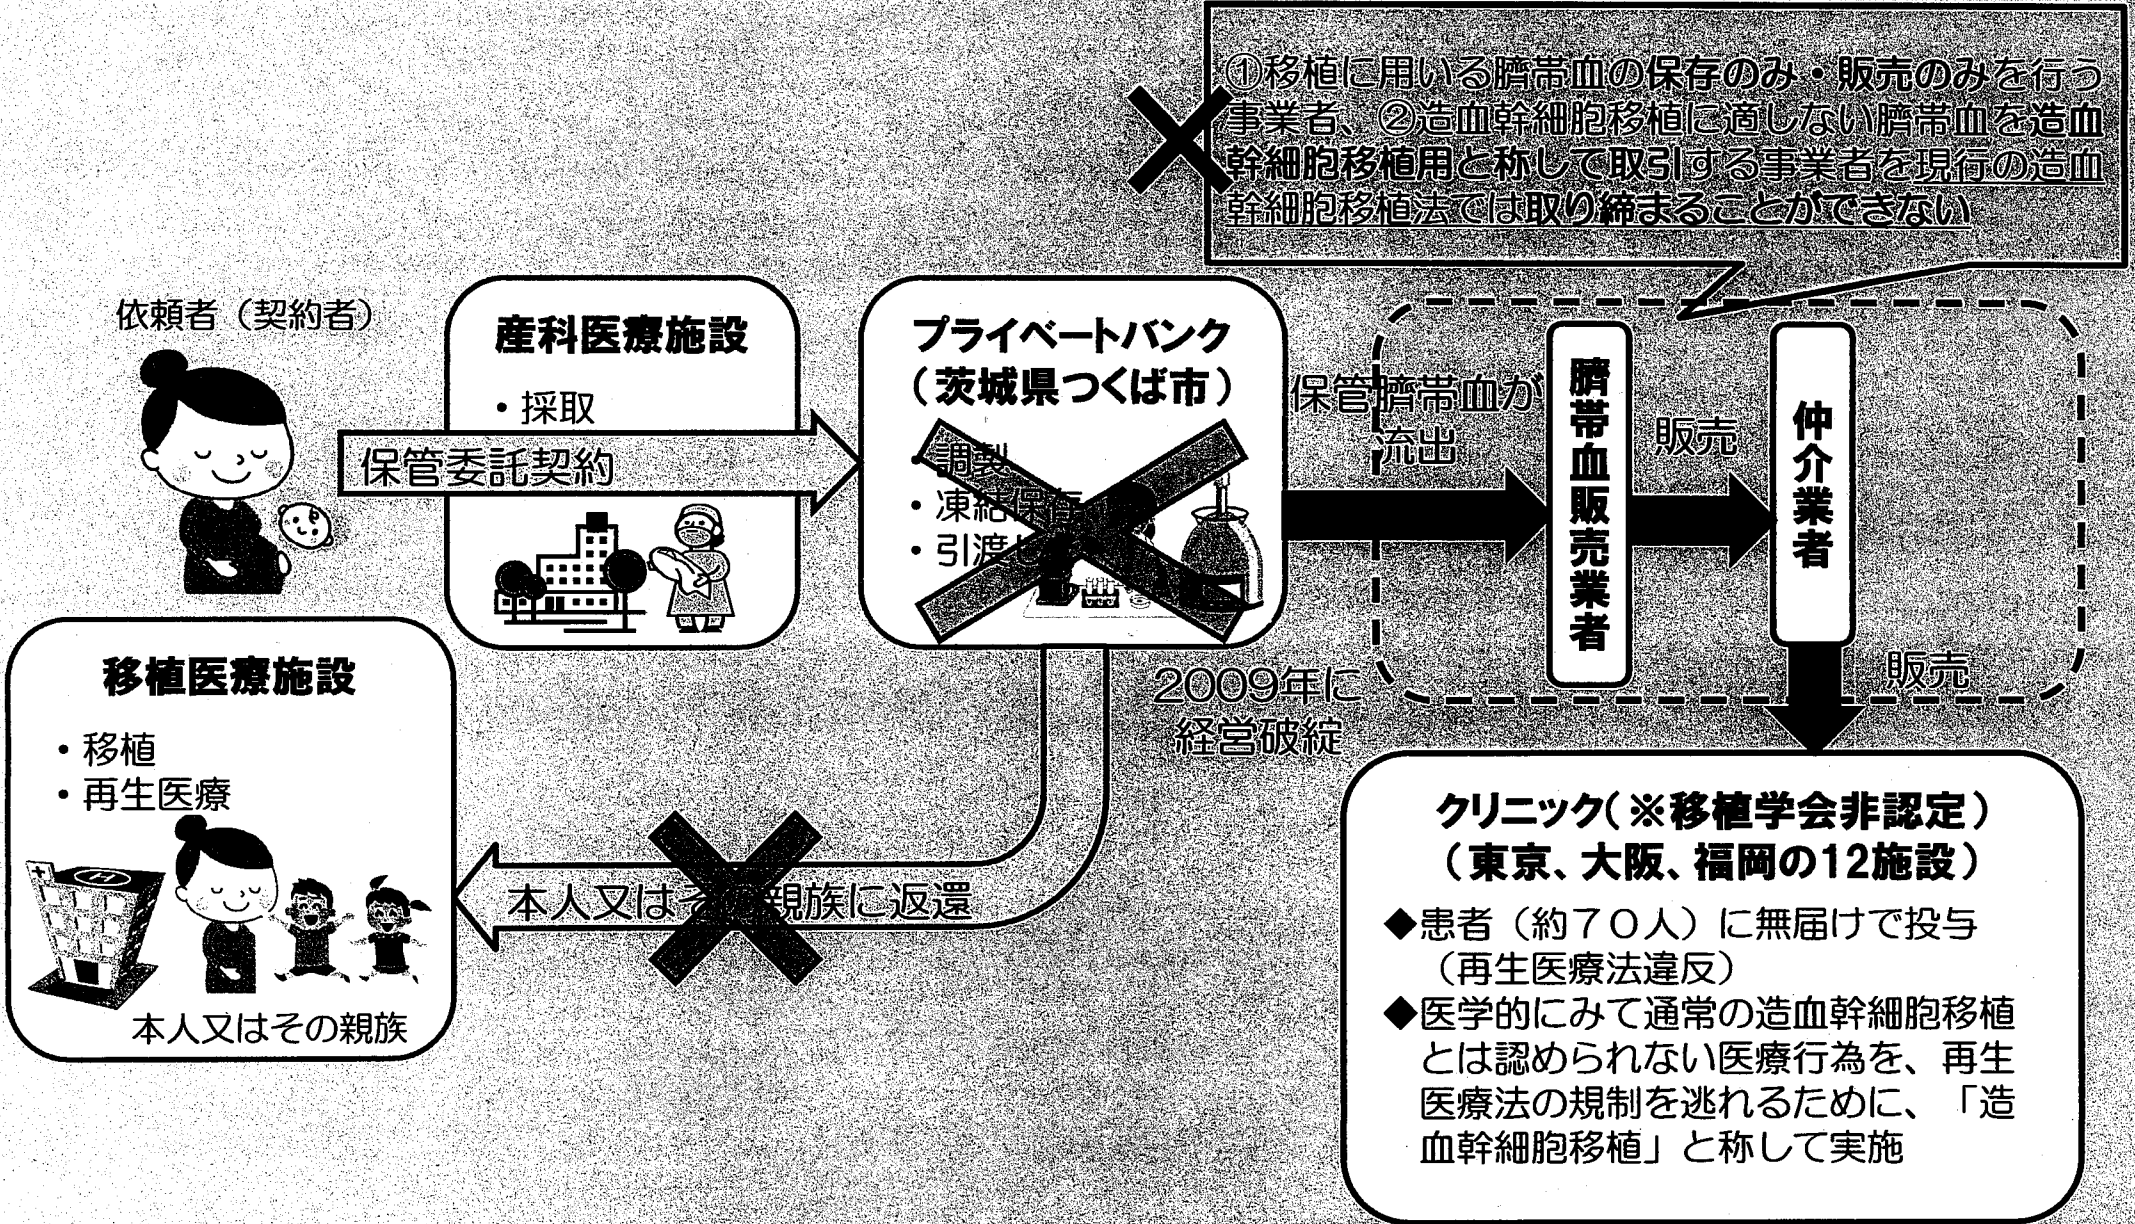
①移植に用いる臍帯血の保存のみ・販売のみを行う事業者、②造血幹細胞移植に適しない臍帯血を造血幹細胞移植用と称して取引する事業者を現行の造血幹細胞移植法では取り締まることができない

依頼者（契約者）

産科医療施設
・採取

保管委託契約

プライベートバンク
（茨城県つくば市）
・調製
・凍結保存
・引渡し

保管臍帯血が流出

臍帯血販売業者

販売

仲介業者

販売

2009年に経営破綻

移植医療施設
・移植
・再生医療

本人又はその親族

本人又はその親族に返還

クリニック（※移植学会非認定）
（東京、大阪、福岡の12施設）
◆患者（約７０人）に無届けで投与（再生医療法違反）
◆医学的にみて通常の造血幹細胞移植とは認められない医療行為を、再生医療法の規制を逃れるために、「造血幹細胞移植」と称して実施